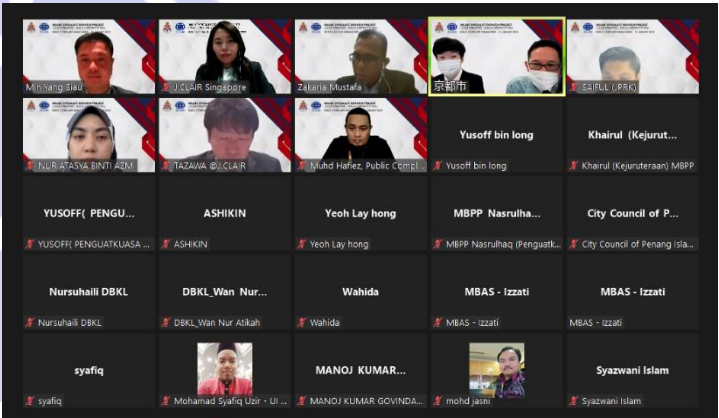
Min Yang Siau
J.CLAIR Singapore
Zakaria Mustafa
京都市
SAIFUL (JPRK)

NUR ATASYA BINTI AZM
TAZAWA @J.CLAIR
Muhd Hafiez, Public Compl
Yusoff bin long
Yusoff bin long
Khairul (Kejurut...
Khairul (Kejuruteraan) MBPP

YUSOFF( PENGU...
YUSOFF( PENGUATKUASA ...
ASHIKIN
ASHIKIN
Yeoh Lay hong
Yeoh Lay hong
MBPP Nasrulha...
MBPP Nasrulhaq (Penguatk...
City Council of P...
City Council of Penang Isla...

Nursuhaili DBKL
Nursuhaili DBKL
DBKL_Wan Nur...
DBKL_Wan Nur Atikah
Wahida
Wahida
MBAS - Izzati
MBAS - Izzati
MBAS - Izzati
MBAS - Izzati

syafiq
syafiq
Mohamad Syafiq Uzir - U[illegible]
MANOJ KUMAR...
MANOJ KUMAR GOVINDA...
mohd jasni
Syazwani Islam
Syazwani Islam